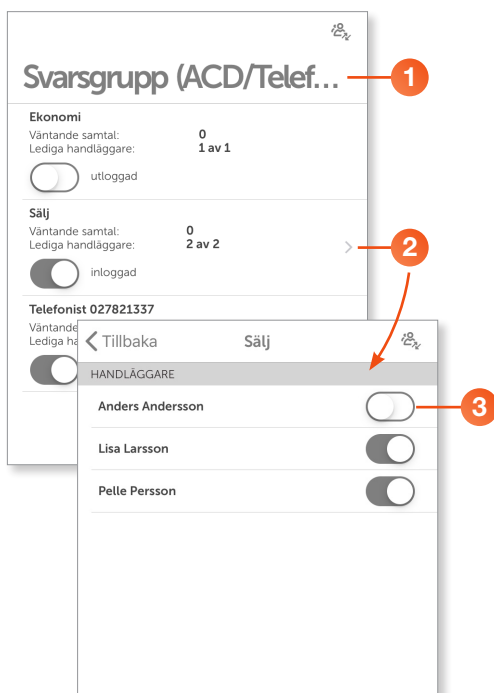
Svarsgrupp (ACD/Telef...

1

Ekonomi
Väntande samtal: 0
Lediga handläggare: 1 av 1

utloggad

Sälj
Väntande samtal: 0
Lediga handläggare: 2 av 2

inloggad

2

Telefonist 027821337
Väntande
Lediga ha

Tillbaka
Sälj

HANDLÄGGARE

Anders Andersson

3

Lisa Larsson

Pelle Persson